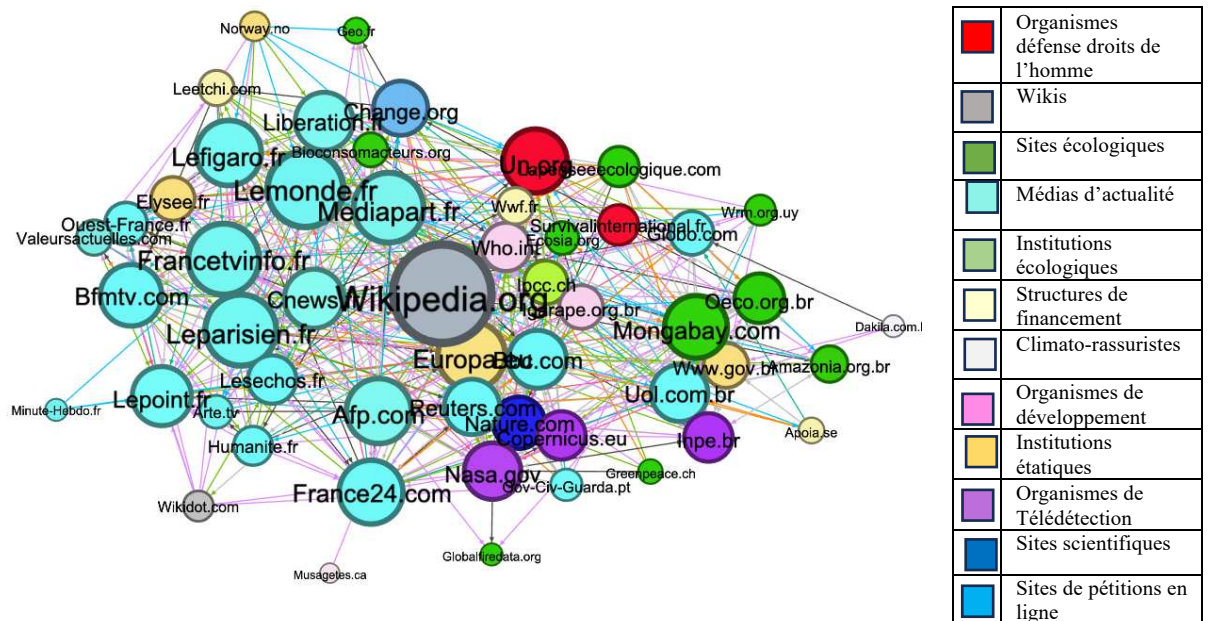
Norway.no
Geo.fr
Leetchi.com
Change.org
Liberation.fr
Bioconsomacteurs.org
Lefigaro.fr
Un.org
Lapenseeecologique.com
Lemonde.fr
Elysee.fr
Mediapart.fr
Wwf.fr
Wrm.org.uy
Ouest-France.fr
Survivalinternational.fr
Valeursactuelles.com
Ecosia.org
Globo.com
Who.int
Francetvinfo.fr
Ipcc.ch
Bfmtv.com
Cnews.fr
Wikipedia.org
Oeco.org.br
Igarape.org.br
Dakila.com.br
Leparisien.fr
Mongabay.com
Europa.eu
Bbc.com
Www.gov.br
Amazonia.org.br
Lesechos.fr
Lepoint.fr
Uol.com.br
Minute-Hebdo.fr
Arte.tv
Afp.com
Reuters.com
Nature.com
Apoia.se
Humanite.fr
Copernicus.eu
Inpe.br
Nasa.gov
Greenpeace.ch
Gov-Civ-Guarda.pt
France24.com
Wikidot.com
Globalfiredata.org
Musagetes.ca

Organismes défense droits de l’homme
Wikis
Sites écologiques
Médias d’actualité
Institutions écologiques
Structures de financement
Climato-rassuristes
Organismes de développement
Institutions étatiques
Organismes de Télédétection
Sites scientifiques
Sites de pétitions en ligne